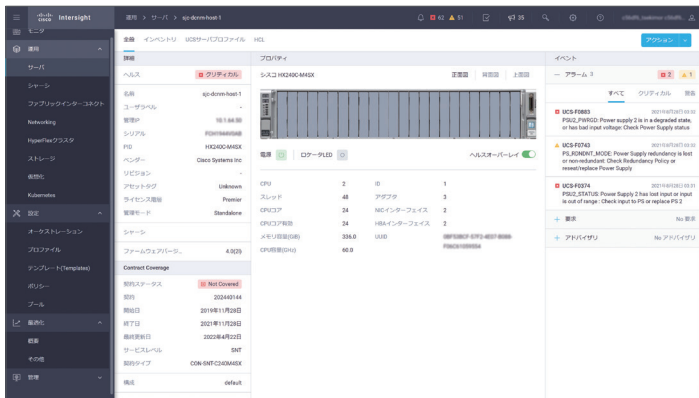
Intersight
モニタ
運用
サーバ
シャーシ
ファブリックインターコネクト
Networking
HyperFlexクラスタ
ストレージ
仮想化
Kubernetes
設定
オーケストレーション
プロファイル
テンプレート(Templates)
ポリシー
プール
最適化
概要
その他
管理

運用 > サーバ > sjc-dcnm-host-1

62 51 35

アクション

全般 インベントリ UCSサーバプロファイル HCL

詳細
ヘルス クリティカル
名前 sjc-dcnm-host-1
ユーザラベル -
管理IP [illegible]
シリアル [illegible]
PID HX240C-M4SX
ベンダー Cisco Systems Inc
リビジョン -
アセットタグ Unknown
ライセンス階層 Premier
管理モード Standalone
シャーシ
ファームウェアバージョ... 4.0(2f)

Contract Coverage
契約ステータス Not Covered
契約 202440144
開始日 2019年11月28日
終了日 2021年11月28日
最終更新日 2022年4月22日
サービスレベル SNT
契約タイプ CON-SNT-C240M4SX
構成 default

プロパティ
シスコ HX240C-M4SX
正面図 背面図 上面図
電源 ロケータLED ヘルスオーバーレイ
CPU 2
スレッド 48
CPUコア 24
CPUコア有効 24
メモリ容量(GB) 336.0
CPU容量(GHz) 60.0
ID 1
アダプタ 3
NICインターフェイス 2
HBAインターフェイス 2
UUID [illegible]

イベント
アラーム 3 2 1
すべて クリティカル 警告
UCS-F0883 2021年6月26日 03:32
PSU2_PWRGD: Power supply 2 is in a degraded state, or has bad input voltage: Check Power Supply status
UCS-F0743 2021年6月26日 03:32
PS_RDNDNT_MODE: Power Supply redundancy is lost or non-redundant: Check Redundancy Policy or reseat/replace Power Supply
UCS-F0374 2021年6月26日 03:31
PSU2_STATUS: Power Supply 2 has lost input or input is out of range : Check input to PS or replace PS 2
要求 No 要求
アドバイザリ No アドバイザリ